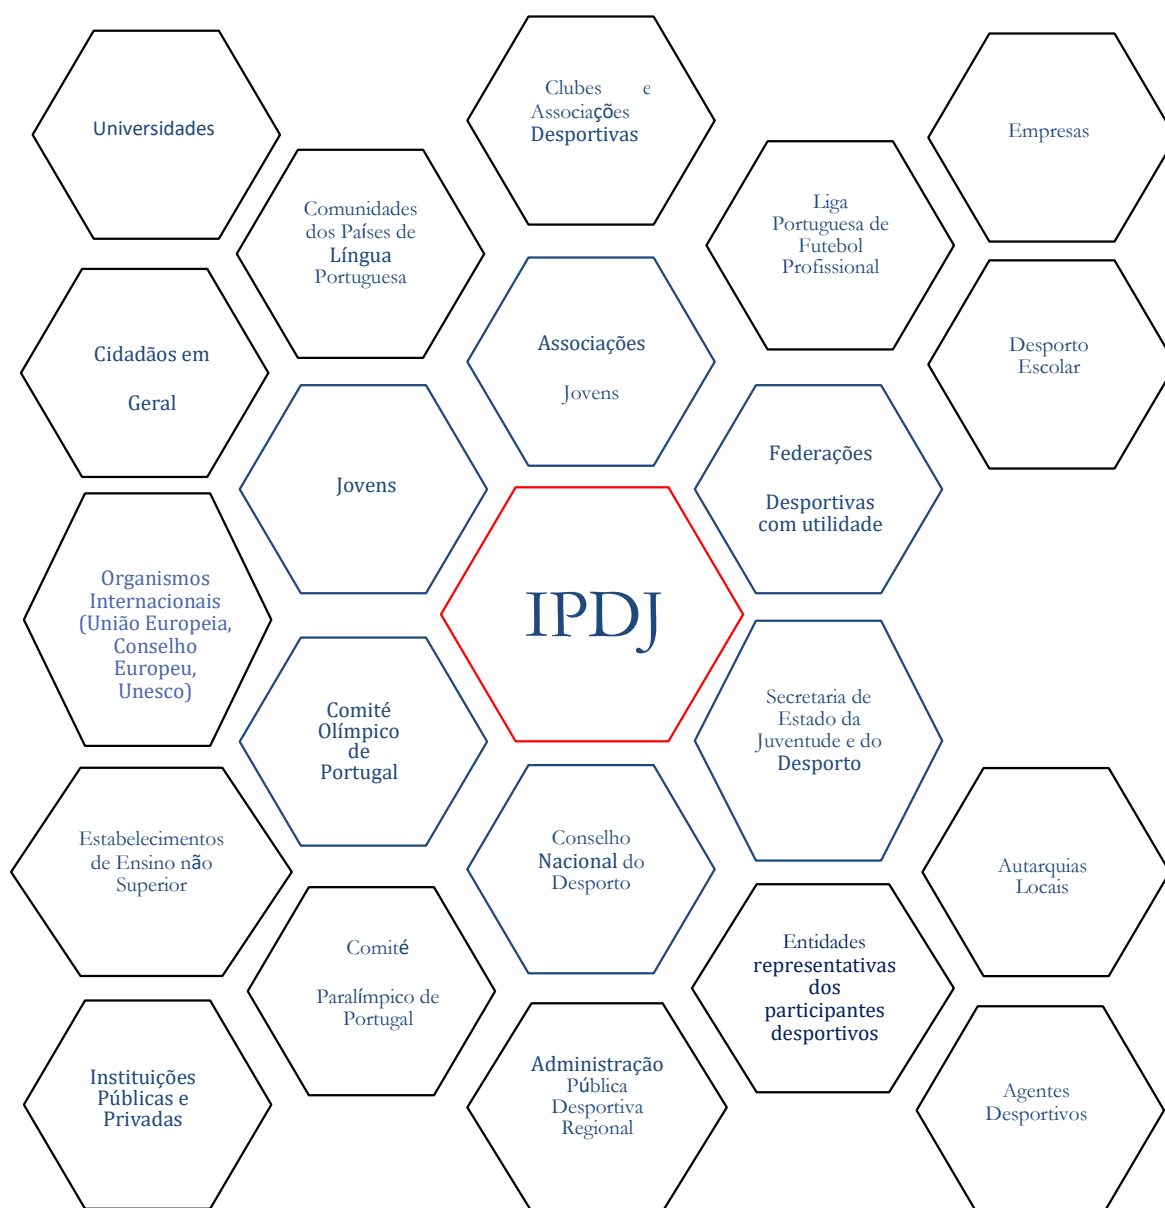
Universidades

Clubes e Associações Desportivas

Empresas

Comunidades dos Países de Língua Portuguesa

Liga Portuguesa de Futebol Profissional

Cidadãos em

Geral

Associações

Jovens

Desporto Escolar

Jovens

Federações

Desportivas com utilidade

IPDJ

Organismos Internacionais (União Europeia, Conselho Europeu, Unesco)

Comité Olímpico de Portugal

Secretaria de Estado da Juventude e do Desporto

Estabelecimentos de Ensino não Superior

Conselho Nacional do Desporto

Autarquias Locais

Comité

Paralímpico de Portugal

Entidades representativas dos participantes desportivos

Instituições Públicas e Privadas

Administração Pública Desportiva Regional

Agentes Desportivos